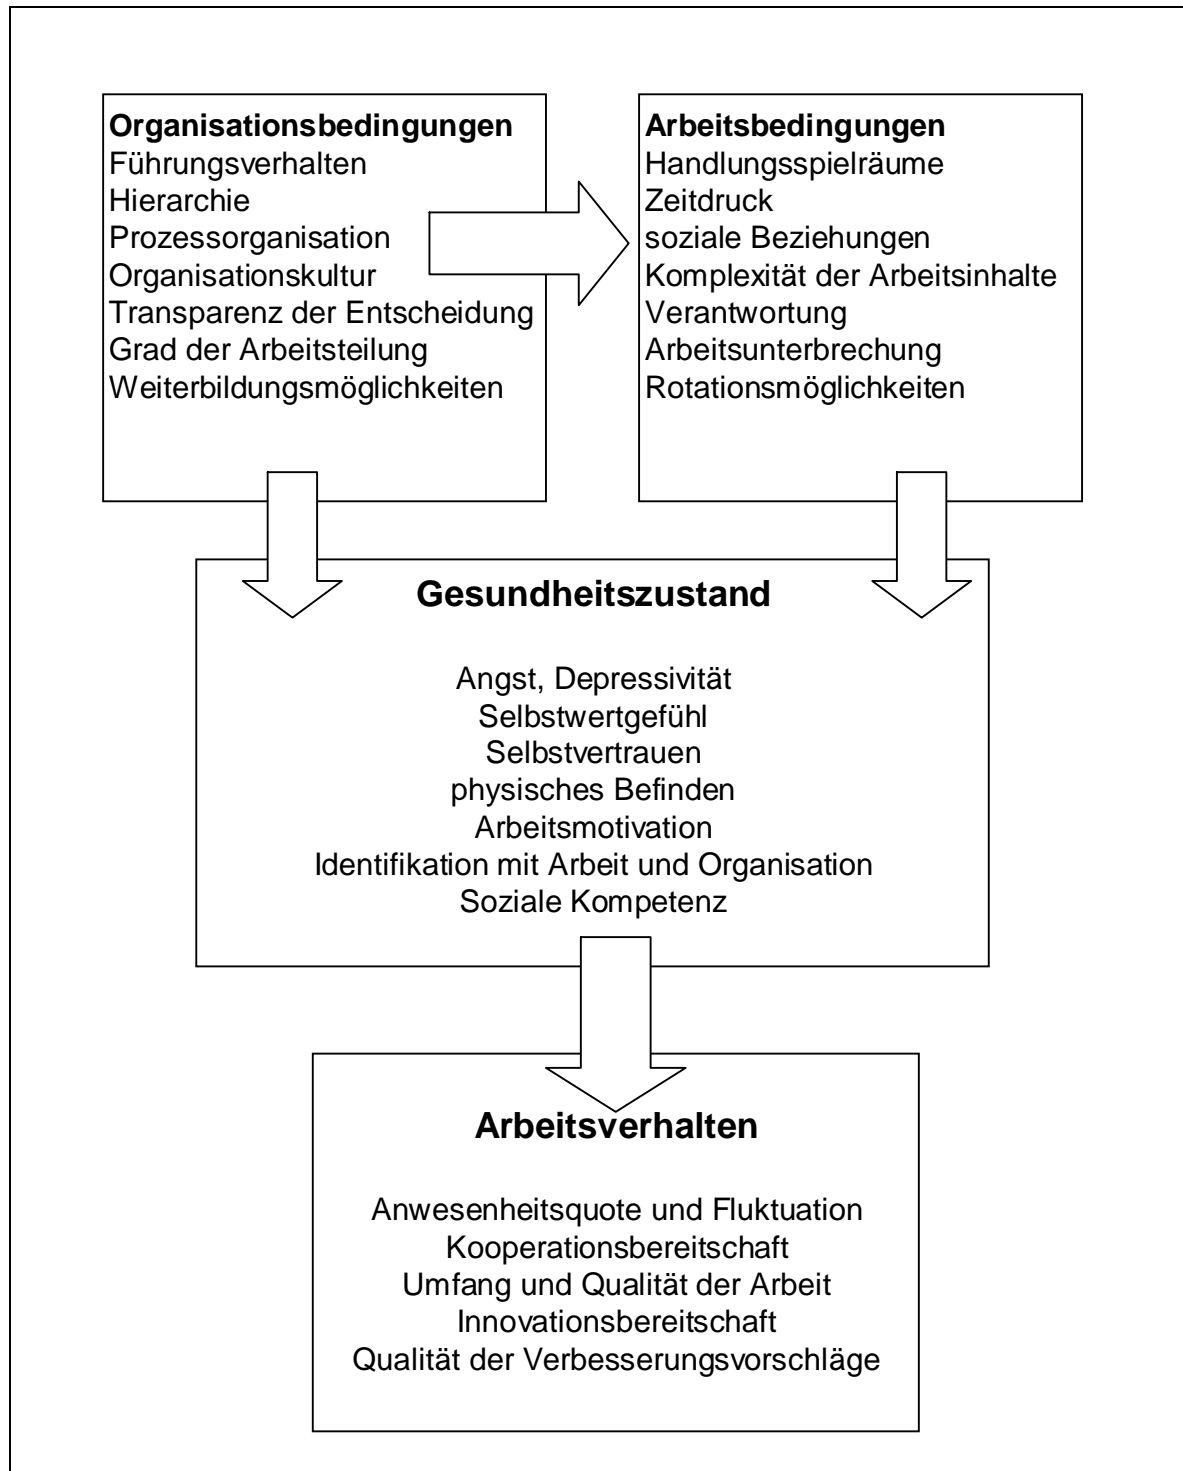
Organisationsbedingungen
Führungsverhalten
Hierarchie
Prozessorganisation
Organisationskultur
Transparenz der Entscheidung
Grad der Arbeitsteilung
Weiterbildungsmöglichkeiten

Arbeitsbedingungen
Handlungsspielräume
Zeitdruck
soziale Beziehungen
Komplexität der Arbeitsinhalte
Verantwortung
Arbeitsunterbrechung
Rotationsmöglichkeiten

Gesundheitszustand

Angst, Depressivität
Selbstwertgefühl
Selbstvertrauen
physisches Befinden
Arbeitsmotivation
Identifikation mit Arbeit und Organisation
Soziale Kompetenz

Arbeitsverhalten

Anwesenheitsquote und Fluktuation
Kooperationsbereitschaft
Umfang und Qualität der Arbeit
Innovationsbereitschaft
Qualität der Verbesserungsvorschläge